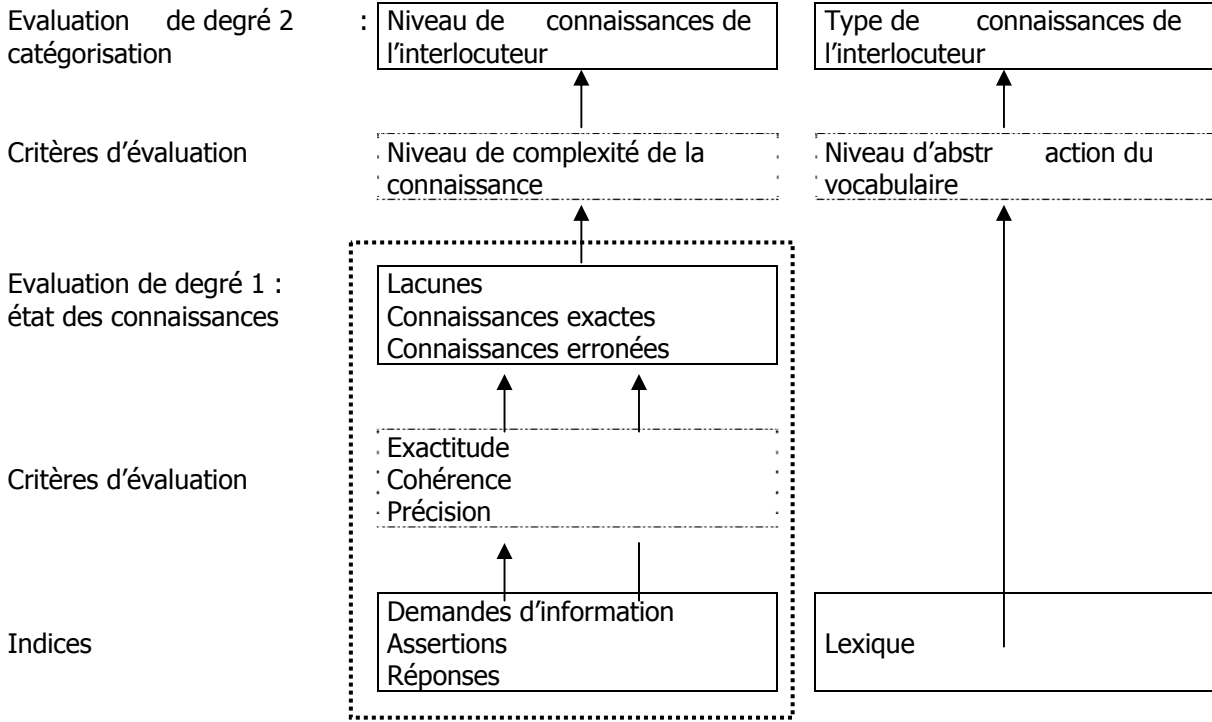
Evaluation de degré 2 : catégorisation

Niveau de connaissances de l'interlocuteur

Type de connaissances de l'interlocuteur

Critères d'évaluation

Niveau de complexité de la connaissance

Niveau d'abstr action du vocabulaire

Evaluation de degré 1 : état des connaissances

Lacunes
Connaissances exactes
Connaissances erronées

Critères d'évaluation

Exactitude
Cohérence
Précision

Indices

Demandes d'information
Assertions
Réponses

Lexique